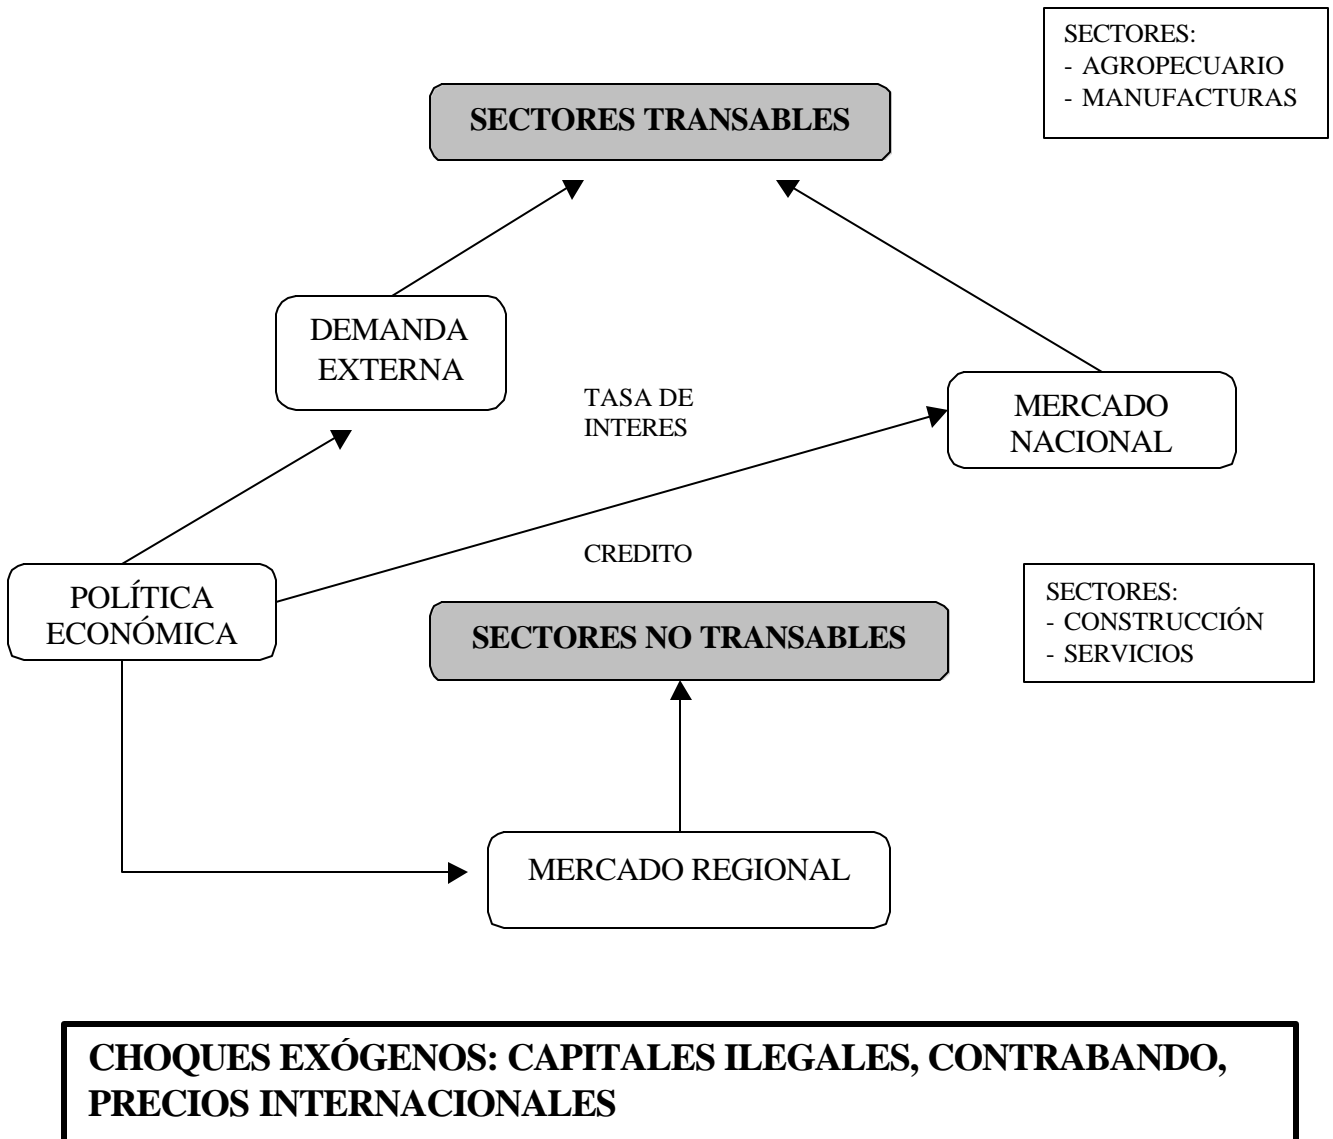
SECTORES:
- AGROPECUARIO
- MANUFACTURAS

SECTORES TRANSABLES

DEMANDA EXTERNA

TASA DE INTERES

MERCADO NACIONAL

CREDITO

POLÍTICA ECONÓMICA

SECTORES NO TRANSABLES

SECTORES:
- CONSTRUCCIÓN
- SERVICIOS

MERCADO REGIONAL

CHOQUES EXÓGENOS: CAPITALES ILEGALES, CONTRABANDO, PRECIOS INTERNACIONALES